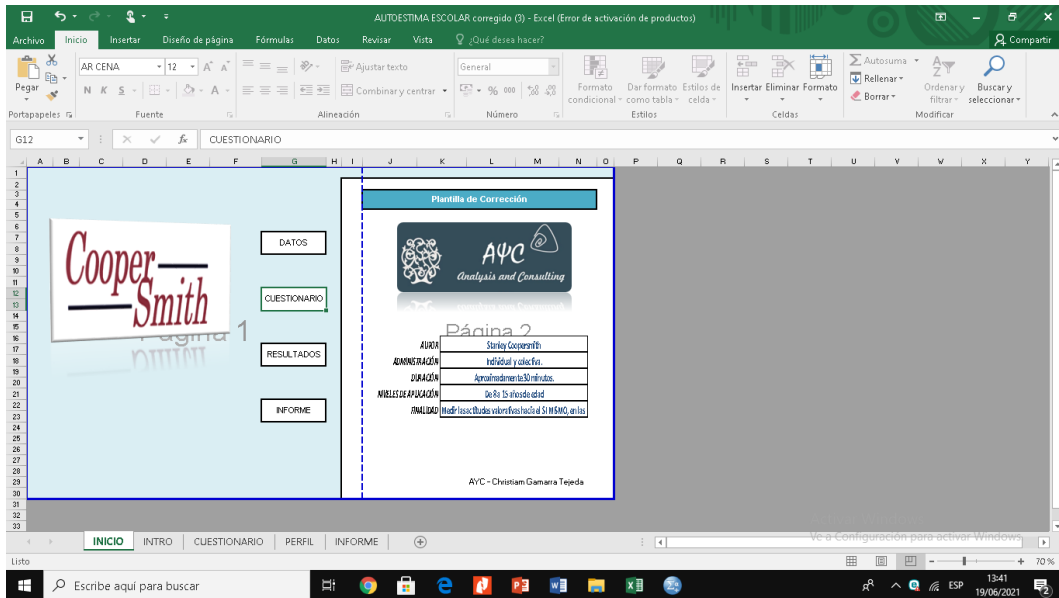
AUTOESTIMA ESCOLAR corregido (3) - Excel (Error de activación de productos)

Archivo Inicio Insertar Diseño de página Fórmulas Datos Revisar Vista ¿Qué desea hacer? Compartir

Pegar AR CENA 12 Ajustar texto General Formato condicional Dar formato como tabla Estilos de celda Insertar Eliminar Formato Autosuma Rellenar Borrar Ordenar y filtrar Buscar y seleccionar
Portapapeles Fuente Alineación Combinar y centrar Número Estilos Celdas Modificar

G12 fx CUESTIONARIO

A B C D E F G H I J K L M N O P Q R S T U V W X Y

Cooper Smith

Página 1

DATOS

CUESTIONARIO

RESULTADOS

INFORME

Plantilla de Corrección

AΨC Analysis and Consulting

Página 2

| AUTOR | Stanley Coopersmith |
|---|---|
| ADMINISTRACIÓN | Individual y colectiva. |
| DURACIÓN | Aproximadamente 30 minutos. |
| NIVELES DE APLICACIÓN | De 8 a 15 años de edad |
| FINALIDAD | Medir las actitudes valorativas hacia el SI MISMO, en las |

AYC - Christiam Gamarra Tejeda

INICIO INTRO CUESTIONARIO PERFIL INFORME

Ve a Configuración para activar Windows.

Listo 70 %

Escribe aquí para buscar

ESP 13:41 19/06/2021